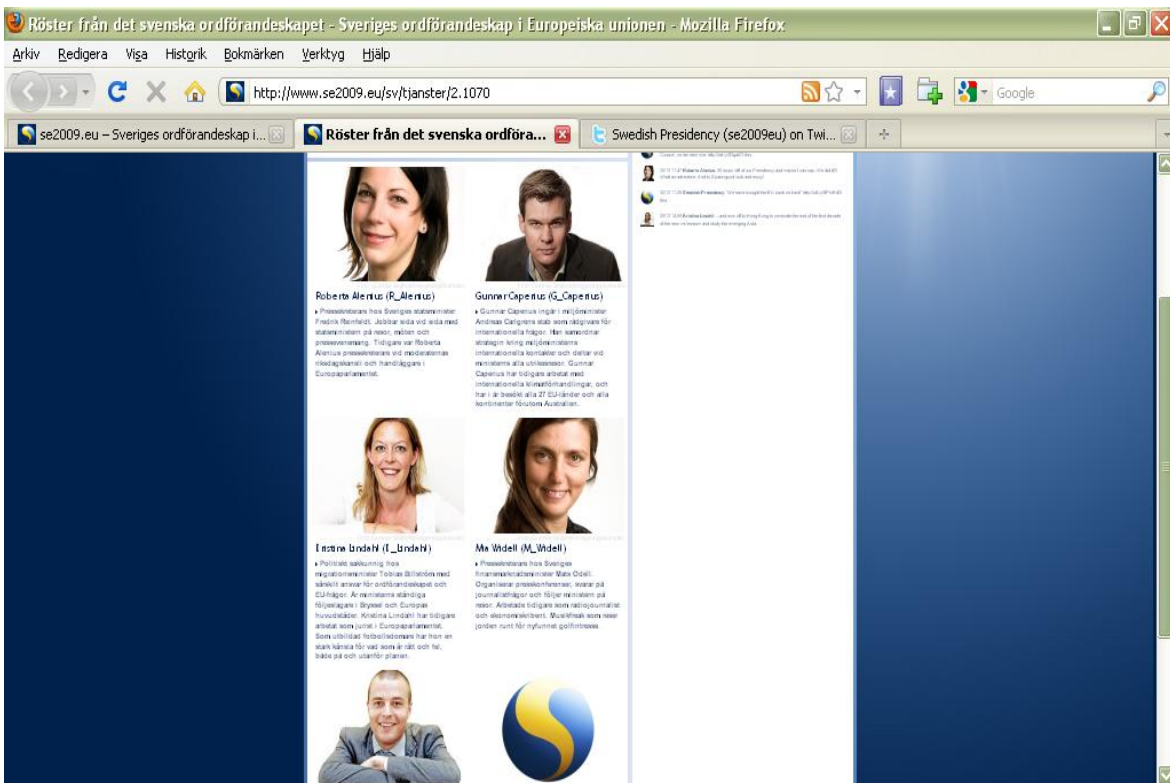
Röster från det svenska ordförandeskapet - Sveriges ordförandeskap i Europeiska unionen - Mozilla Firefox

Arkiv Redigera Visa Historik Bokmärken Verktyg Hjälp

http://www.se2009.eu/sv/tjanster/2.1070

Google

se2009.eu – Sveriges ordförandeskap i...

Röster från det svenska ordföra...

Swedish Presidency (se2009eu) on Twi...

Roberta Alenius (R_Alenius)

▸ Pressekreterare hos Sveriges statsminister Fredrik Reinfeldt. Jobbar sida vid sida med statsministern på resor, möten och presstevenemang. Tidigare var Roberta Alenius pressekreterare vid moderaternas riksdagskansli och handläggare i Europaparlamentet.

Gunnar Caperius (G_Caperius)

▸ Gunnar Caperius ingår i miljöminister Andreas Carlgrens stab som rådgivare för internationella frågor. Han samordnar strategin kring miljöministerns internationella kontakter och deltar vid ministerns alla utrikesresor. Gunnar Caperius har tidigare arbetat med internationella klimatförhandlingar, och har i år besökt alla 27 EU-länder och alla kontinenter förutom Australien.

Kristina Lindahl (K_Lindahl)

▸ Politiskt sakkunnig hos migrationsminister Tobias Billström med särskilt ansvar för ordförandeskapet och EU-frågor. Är ministerns ständiga följeslagare i Bryssel och Europas huvudstäder. Kristina Lindahl har tidigare arbetat som jurist i Europaparlamentet. Som utbildad fotbollsdomare har hon en stark känsla för vad som är rätt och fel, både på och utanför planen.

Mia Widell (M_Widell)

▸ Pressekreterare hos Sveriges finansmarknadsminister Mats Odell. Organiserar presskonferenser, svarar på journalistfrågor och följer ministern på resor. Arbetade tidigare som radiojournalist och ekonomiskribent. Musikfreak som reser jorden runt för nyfunnet golfintresse.

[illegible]